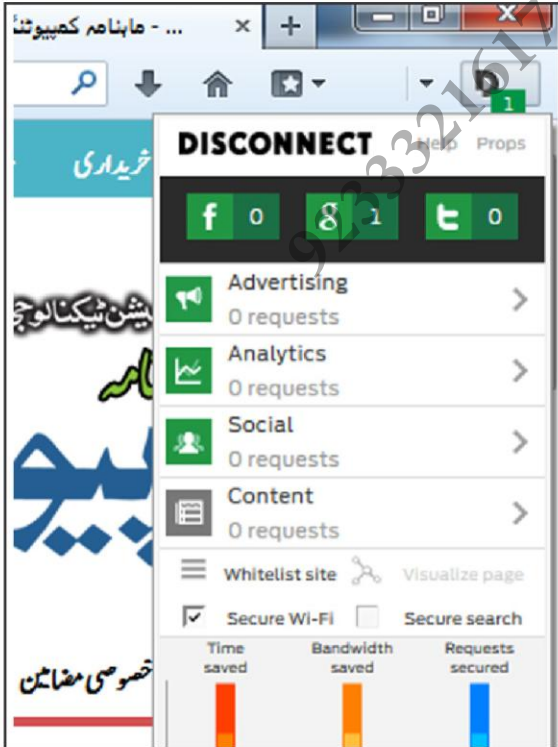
ماہنامہ کمپیوٹنگ - ...

+

1

خریداری

DISCONNECT Help Props

f 0

g 1

t 0

Advertising
0 requests

Analytics
0 requests

Social
0 requests

Content
0 requests

Whitelist site

Visualize page

Secure Wi-Fi

Secure search

Time saved

Bandwidth saved

Requests secured

خصوصی مضامین

923321617